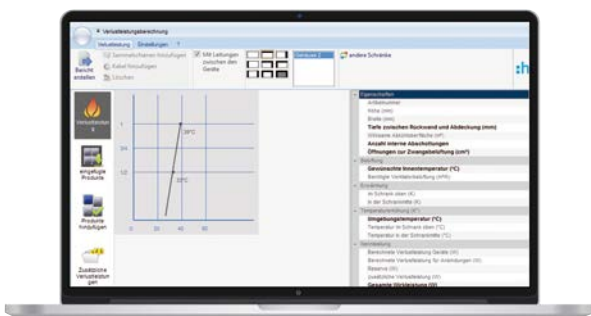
Verlustleistungsberechnung

Verlustleistung Einstellungen ?

Bericht erstellen

Sammelschienen hinzufügen

Kabel hinzufügen

Löschen

Mit Leitungen zwischen den Geräte

Gehäuse 1

andere Schränke

:h

Verlustleistung

eingefügte Produkte

Produkte hinzufügen

Zusätzliche Verlustleistungen

1

3/4

1/2

35°C

27°C

0 20 40 60

Eigenschaften

Artikelnummer

Höhe (mm)

Breite (mm)

Tiefe zwischen Rückwand und Abdeckung (mm)

Wirksame Abkühloberfläche (m²)

Anzahl interne Abschottungen

Öffnungen zur Zwangsbelüftung (cm²)

Belüftung

Gewünschte Innentemperatur (°C)

Benötigte Ventilatorleistung (m³/h)

Erwärmung

im Schrank oben (K)

in der Schrankmitte (K)

Temperaturerhöhung (K)

Umgebungstemperatur (°C)

Temperatur im Schrank oben (°C)

Temperatur in der Schrankmitte (°C)

Verlustleistung

Berechnete Verlustleistung Geräte (W)

Berechnete Verlustleistung für Anordnungen (W)

Reserve (W)

Zusätzliche Verlustleistung (W)

Gesamte Wirkleistung (W)